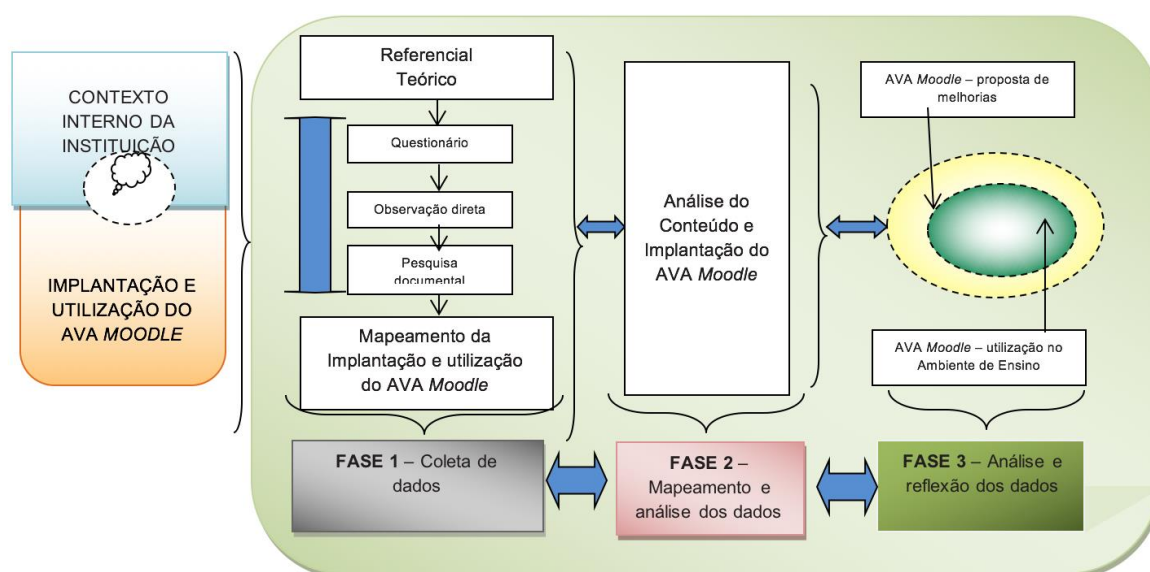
CONTEXTO INTERNO DA INSTITUIÇÃO

IMPLANTAÇÃO E UTILIZAÇÃO DO AVA *MOODLE*

Referencial Teórico

Questionário

Observação direta

Pesquisa documental

Mapeamento da Implantação e utilização do AVA *Moodle*

Análise do Conteúdo e Implantação do AVA *Moodle*

AVA *Moodle* – proposta de melhorias

AVA *Moodle* – utilização no Ambiente de Ensino

**FASE 1** – Coleta de dados

**FASE 2** – Mapeamento e análise dos dados

**FASE 3** – Análise e reflexão dos dados